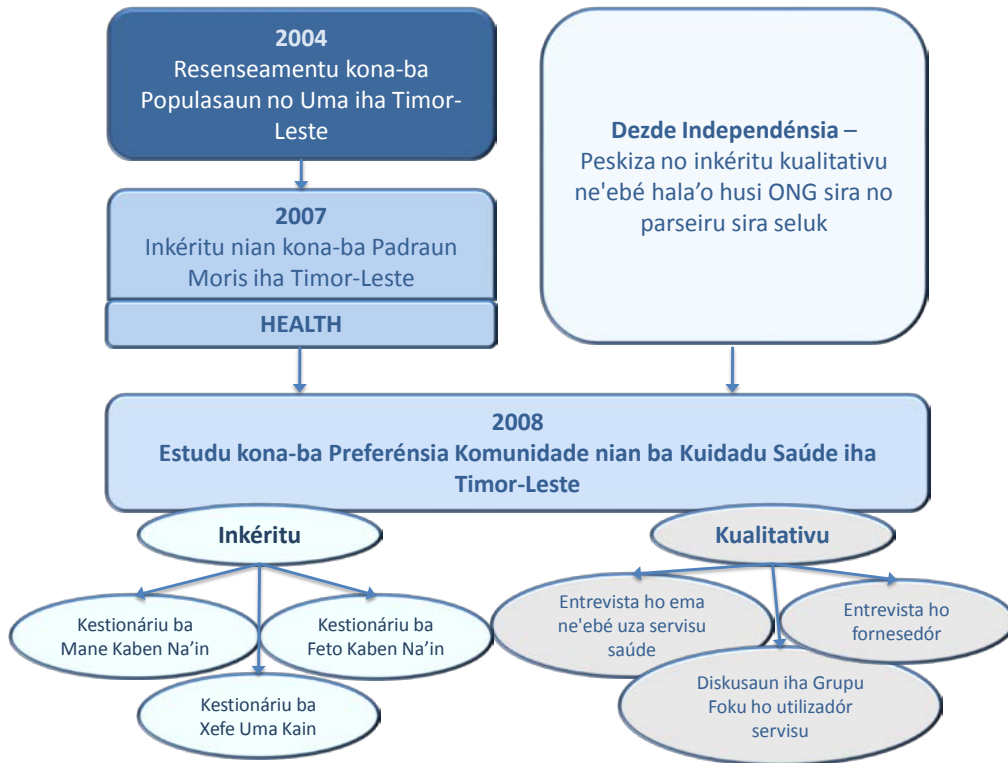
2004
Resenseamentu kona-ba Populasaun no Uma iha Timor-Leste

Dezde Independénsia – Peskiza no inkéritu kualitativu ne'ebé hala'o husi ONG sira no parseiru sira seluk

2007
Inkéritu nian kona-ba Padraun Moris iha Timor-Leste

HEALTH

2008
Estudu kona-ba Preferénsia Komunidade nian ba Kuidadu Saúde iha Timor-Leste

Inkéritu

Kualitativu

Kestionáriu ba Mane Kaben Na'in

Kestionáriu ba Feto Kaben Na'in

Kestionáriu ba Xefe Uma Kain

Entrevista ho ema ne'ebé uza servisu saúde

Entrevista ho fornesedór

Diskusaun iha Grupu Foku ho utilizadór servisu